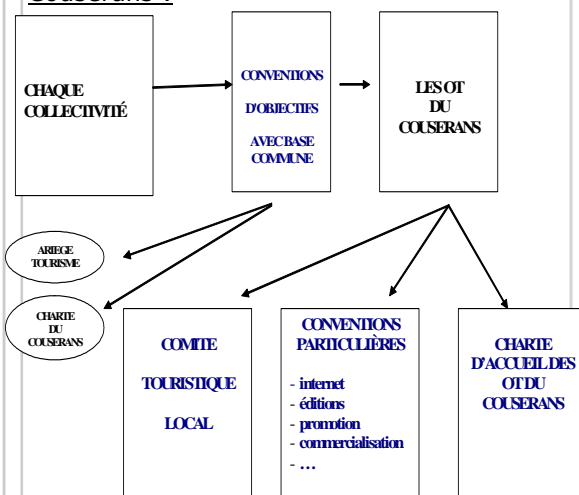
Couserans :

CHAQUE COLLECTIVITÉ

CONVENTIONS D'OBJECTIFS AVEC BASE COMMUNE

LES OT DU COUSERANS

ARIEGE TOURISME

CHARTE DU COUSERANS

COMITE TOURISTIQUE LOCAL

CONVENTIONS PARTICULIÈRES

- internet
- éditions
- promotion
- commercialisation
- …

CHARTE D'ACCUEIL DES OT DU COUSERANS